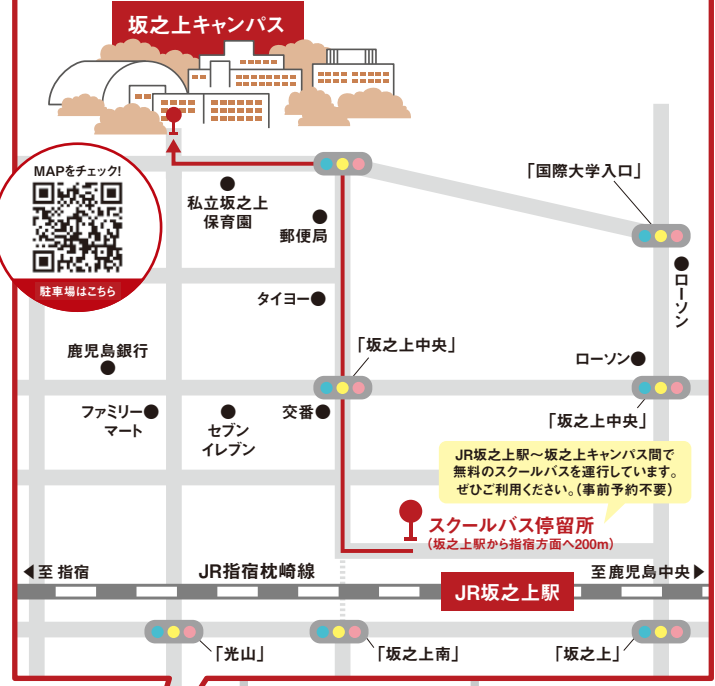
坂之上キャンパス

MAPをチェック!

駐車場はこちら

私立坂之上保育園

郵便局

「国際大学入口」

ローソン

タイヨー

鹿児島銀行

「坂之上中央」

ローソン

ファミリーマート

セブンイレブン

交番

「坂之上中央」

JR坂之上駅〜坂之上キャンパス間で無料のスクールバスを運行しています。ぜひご利用ください。(事前予約不要)

スクールバス停留所
(坂之上駅から指宿方面へ200m)

◀至 指宿

JR指宿枕崎線

至 鹿児島中央▶

JR坂之上駅

「光山」

「坂之上南」

「坂之上」